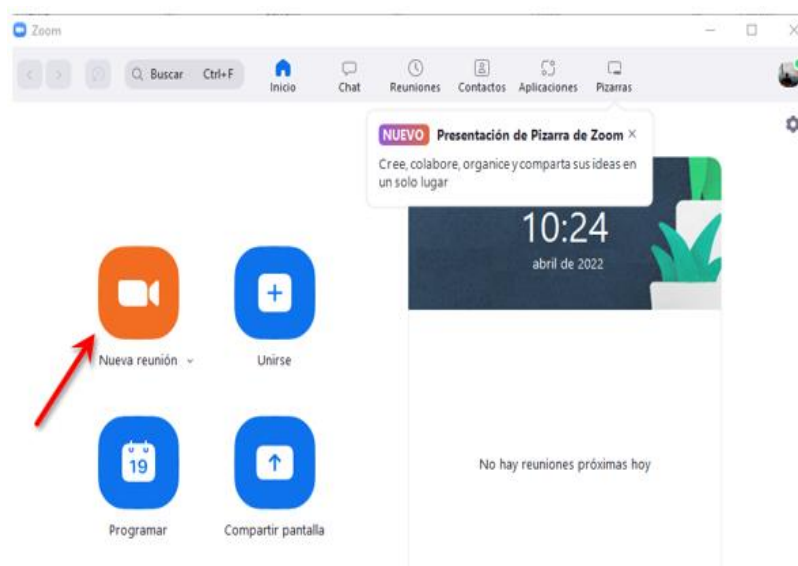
Zoom

Buscar Ctrl+F

Inicio

Chat

Reuniones

Contactos

Aplicaciones

Pizarras

NUEVO Presentación de Pizarra de Zoom ×

Cree, colabore, organice y comparta sus ideas en un solo lugar

10:24

abril de 2022

Nueva reunión

Unirse

19

Programar

Compartir pantalla

No hay reuniones próximas hoy